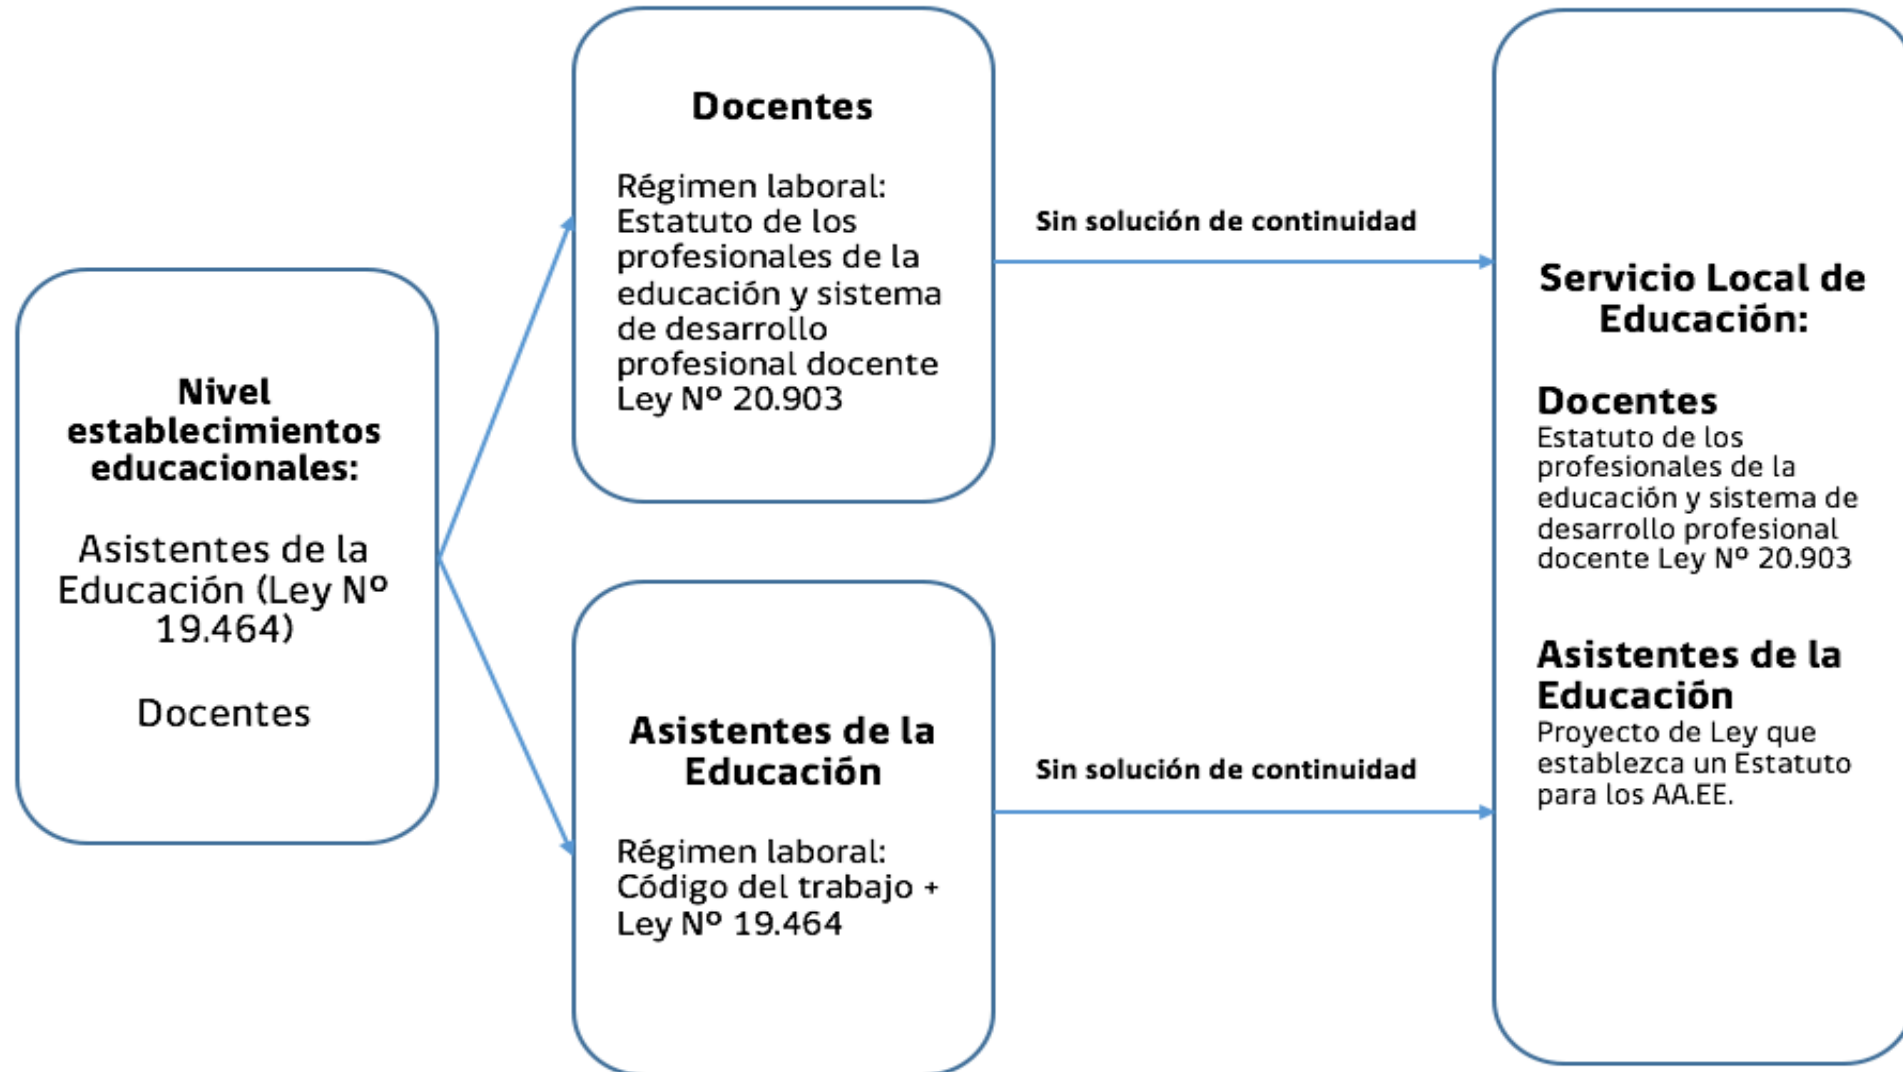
Nivel establecimientos educacionales:

Asistentes de la Educación (Ley Nº 19.464)

Docentes

Docentes

Régimen laboral: Estatuto de los profesionales de la educación y sistema de desarrollo profesional docente Ley Nº 20.903

Asistentes de la Educación

Régimen laboral: Código del trabajo + Ley Nº 19.464

Sin solución de continuidad

Sin solución de continuidad

Servicio Local de Educación:

Docentes
Estatuto de los profesionales de la educación y sistema de desarrollo profesional docente Ley Nº 20.903

Asistentes de la Educación
Proyecto de Ley que establezca un Estatuto para los AA.EE.